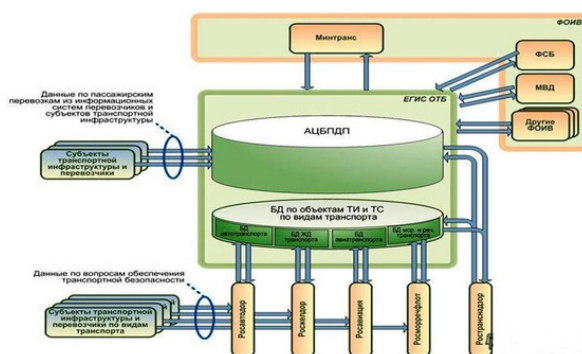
ФОИВ

Минтранс

ФСБ

МВД

Другие ФОИВ

ЕГИС ОТБ

Данные по пассажирским перевозкам из информационных систем перевозчиков и субъектов транспортной инфраструктуры

Субъекты транспортной инфраструктуры и перевозчики

АЦБПДП

БД по объектам ТИ и ТС по видам транспорта

БД автотранспорта

БД ЖД транспорта

БД авиатранспорта

БД мор. и реч. транспорта

Данные по вопросам обеспечения транспортной безопасности

Субъекты транспортной инфраструктуры и перевозчики по видам транспорта

Росавтодор

Росжелдор

Росавиация

Росморречфлот

Ространснадзор